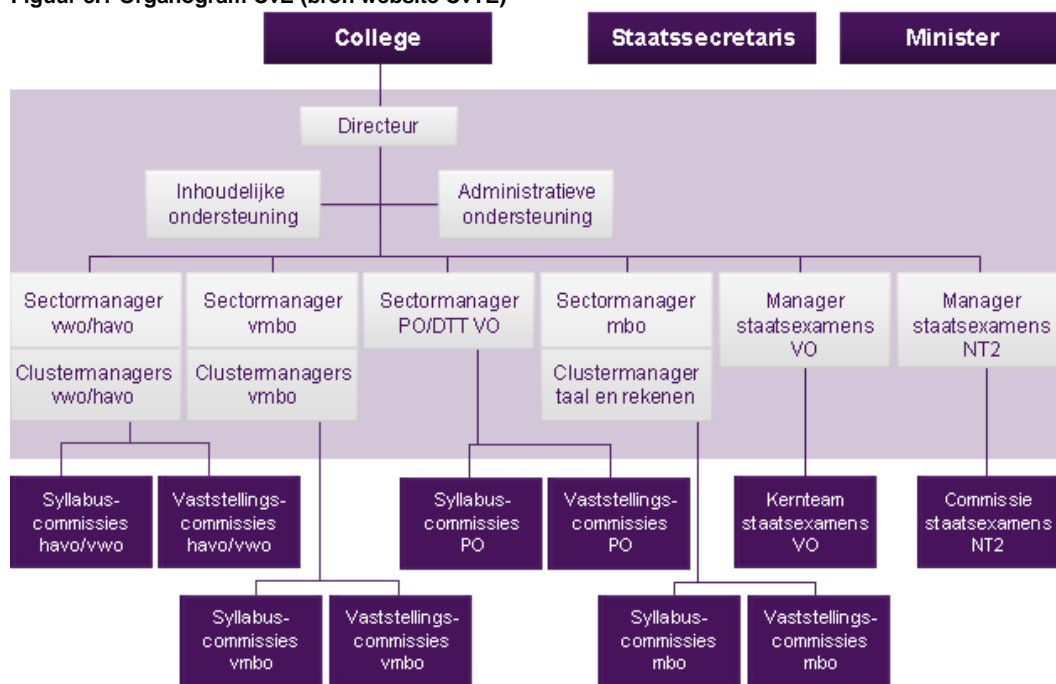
Figuur 3: Organogram CvE (bron website CvTE)

College

Staatssecretaris

Minister

Directeur

Inhoudelijke ondersteuning

Administratieve ondersteuning

Sectormanager vwo/havo

Clustermanagers vwo/havo

Sectormanager vmbo

Clustermanagers vmbo

Sectormanager PO/DTT VO

Sectormanager mbo

Clustermanager taal en rekenen

Manager staatsexamens VO

Manager staatsexamens NT2

Syllabus-commissies havo/vwo

Vaststellings-commissies havo/vwo

Syllabus-commissies PO

Vaststellings-commissies PO

Kernteam staatsexamens VO

Commissie staatsexamens NT2

Syllabus-commissies vmbo

Vaststellings-commissies vmbo

Syllabus-commissies mbo

Vaststellings-commissies mbo